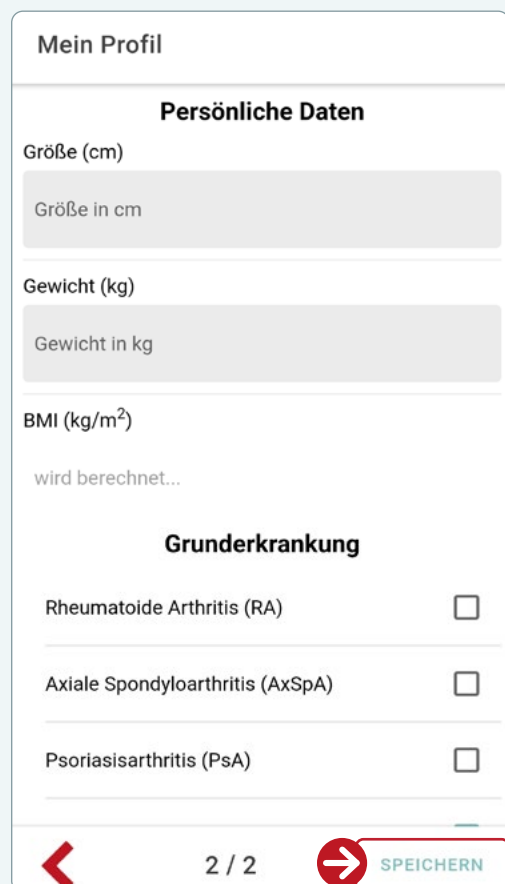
Mein Profil

Persönliche Daten

Größe (cm)

Größe in cm

Gewicht (kg)

Gewicht in kg

BMI (kg/m$^2$)

wird berechnet...

Grunderkrankung

Rheumatoide Arthritis (RA)

Axiale Spondyloarthritis (AxSpA)

Psoriasisarthritis (PsA)

2 / 2

SPEICHERN